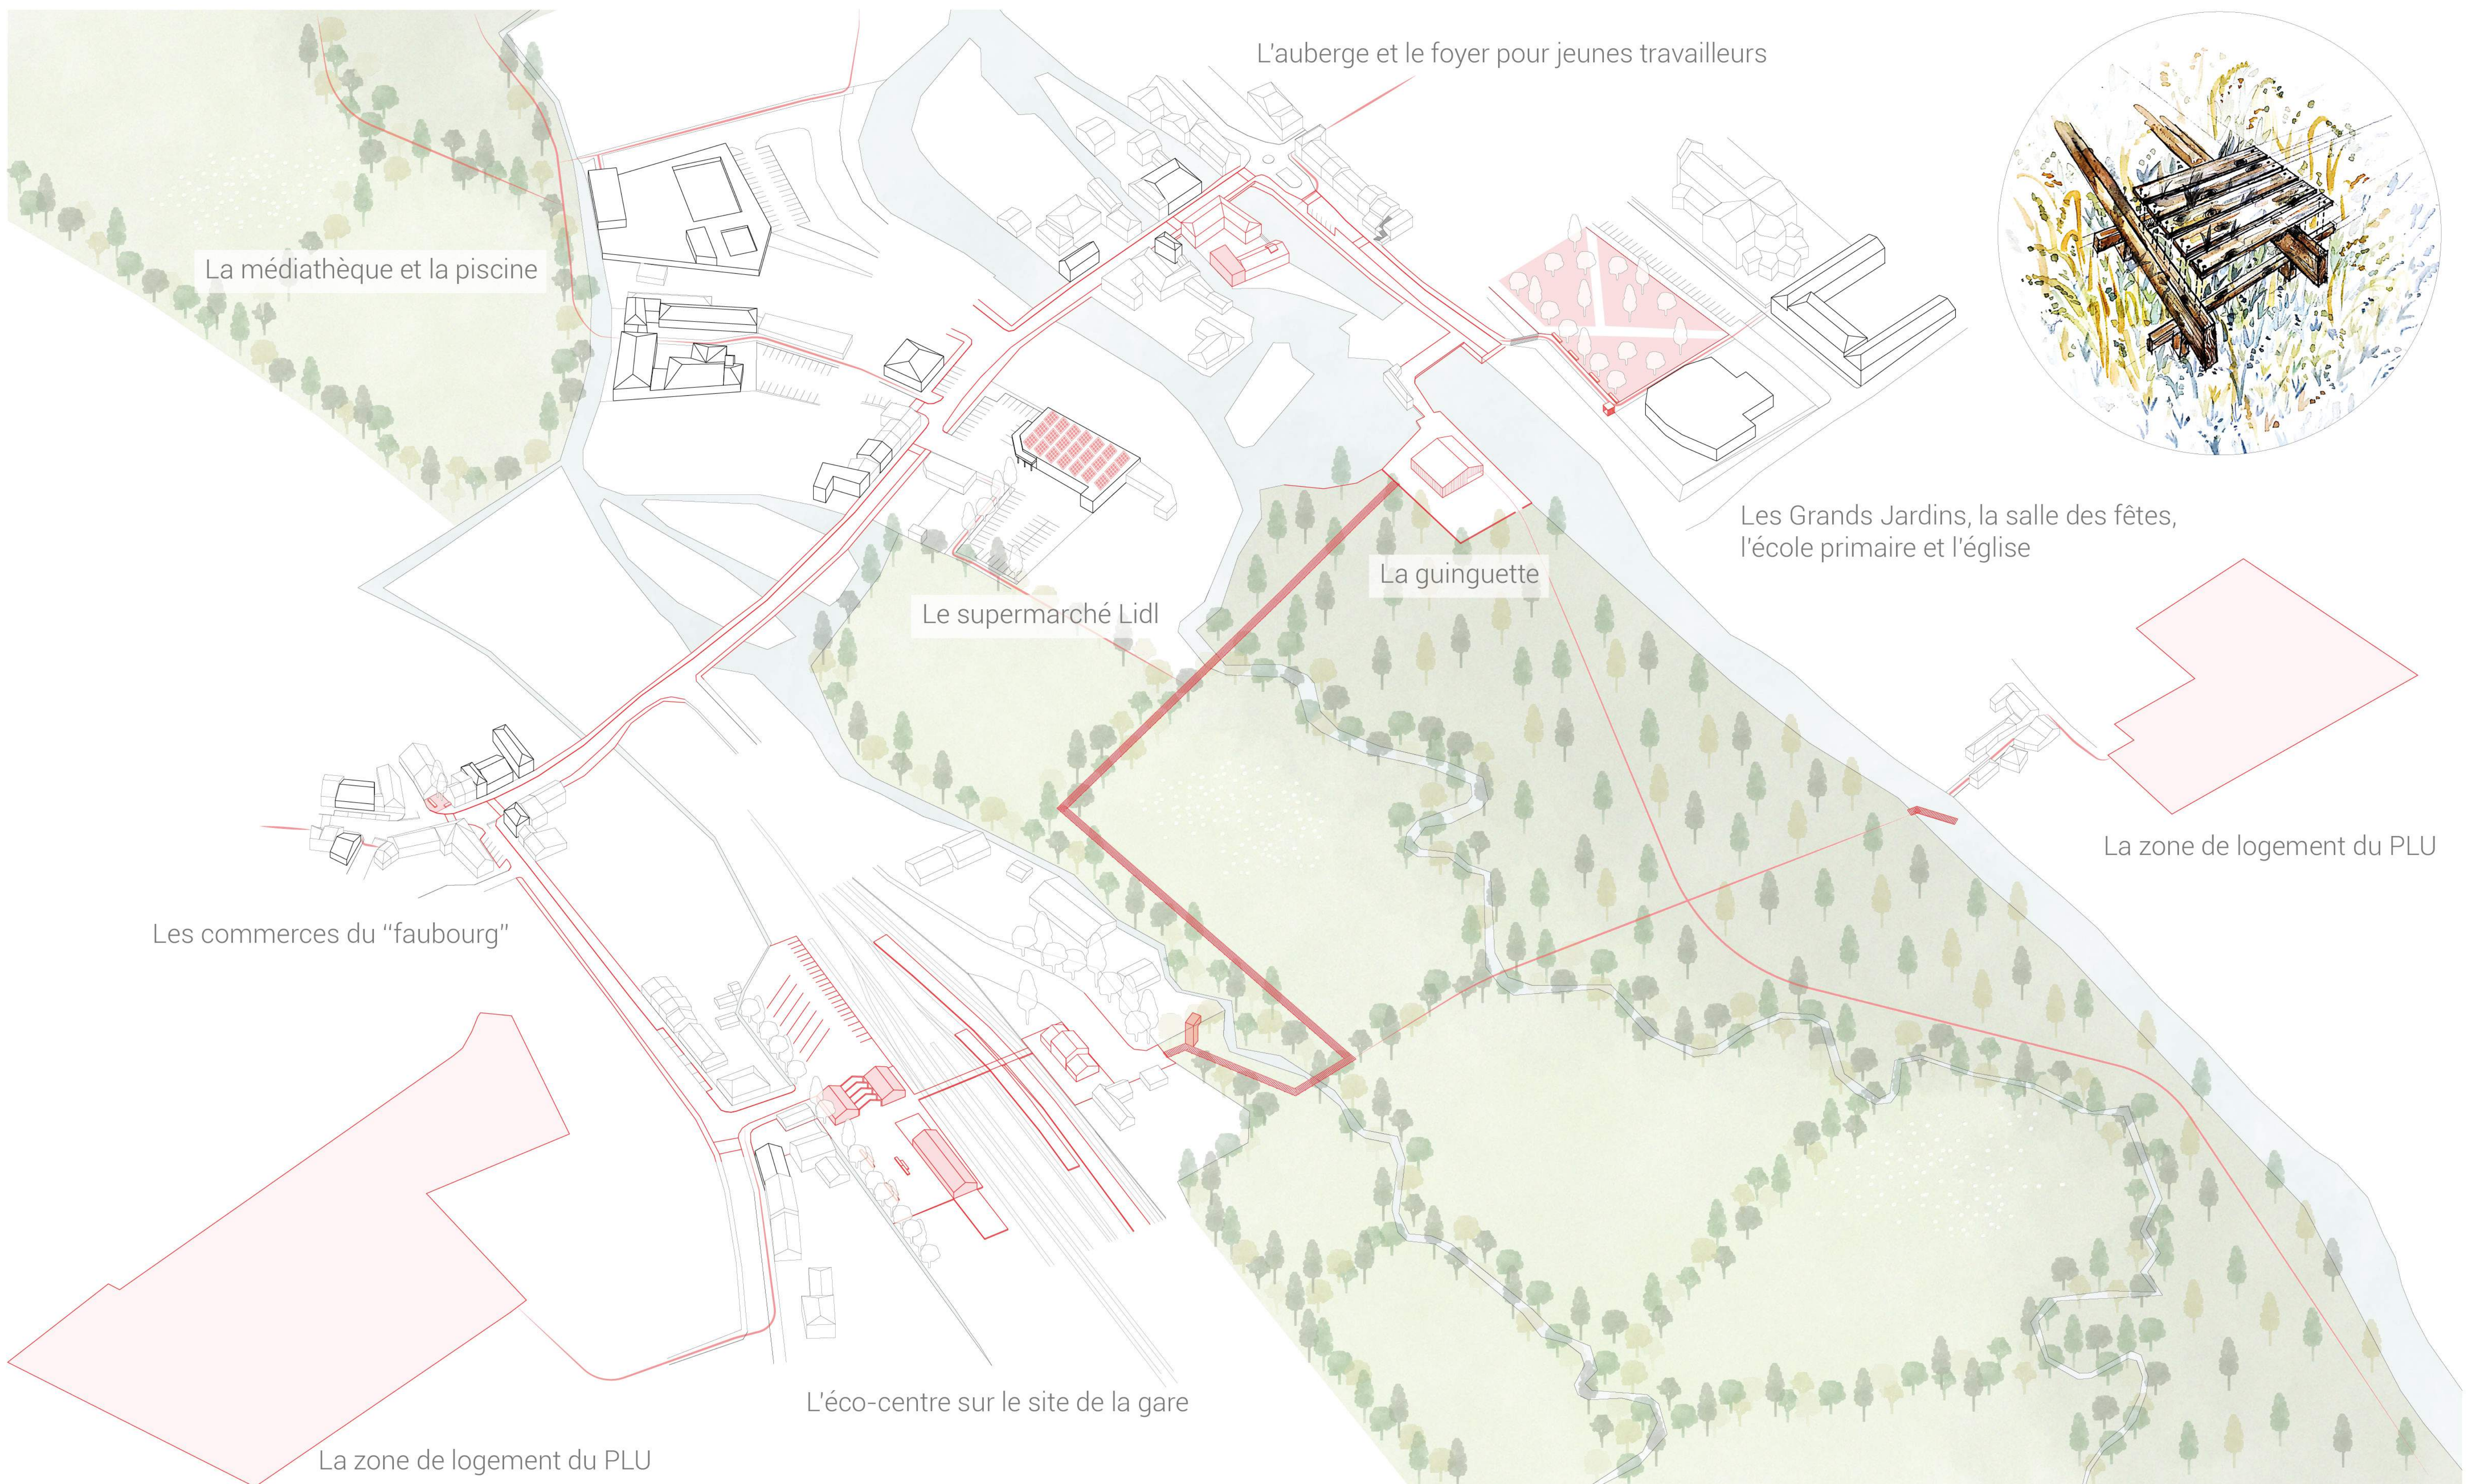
L'auberge et le foyer pour jeunes travailleurs

La médiathèque et la piscine

Les Grands Jardins, la salle des fêtes, l'école primaire et l'église

La guinguette

Le supermarché Lidl

La zone de logement du PLU

Les commerces du "faubourg"

L'éco-centre sur le site de la gare

La zone de logement du PLU